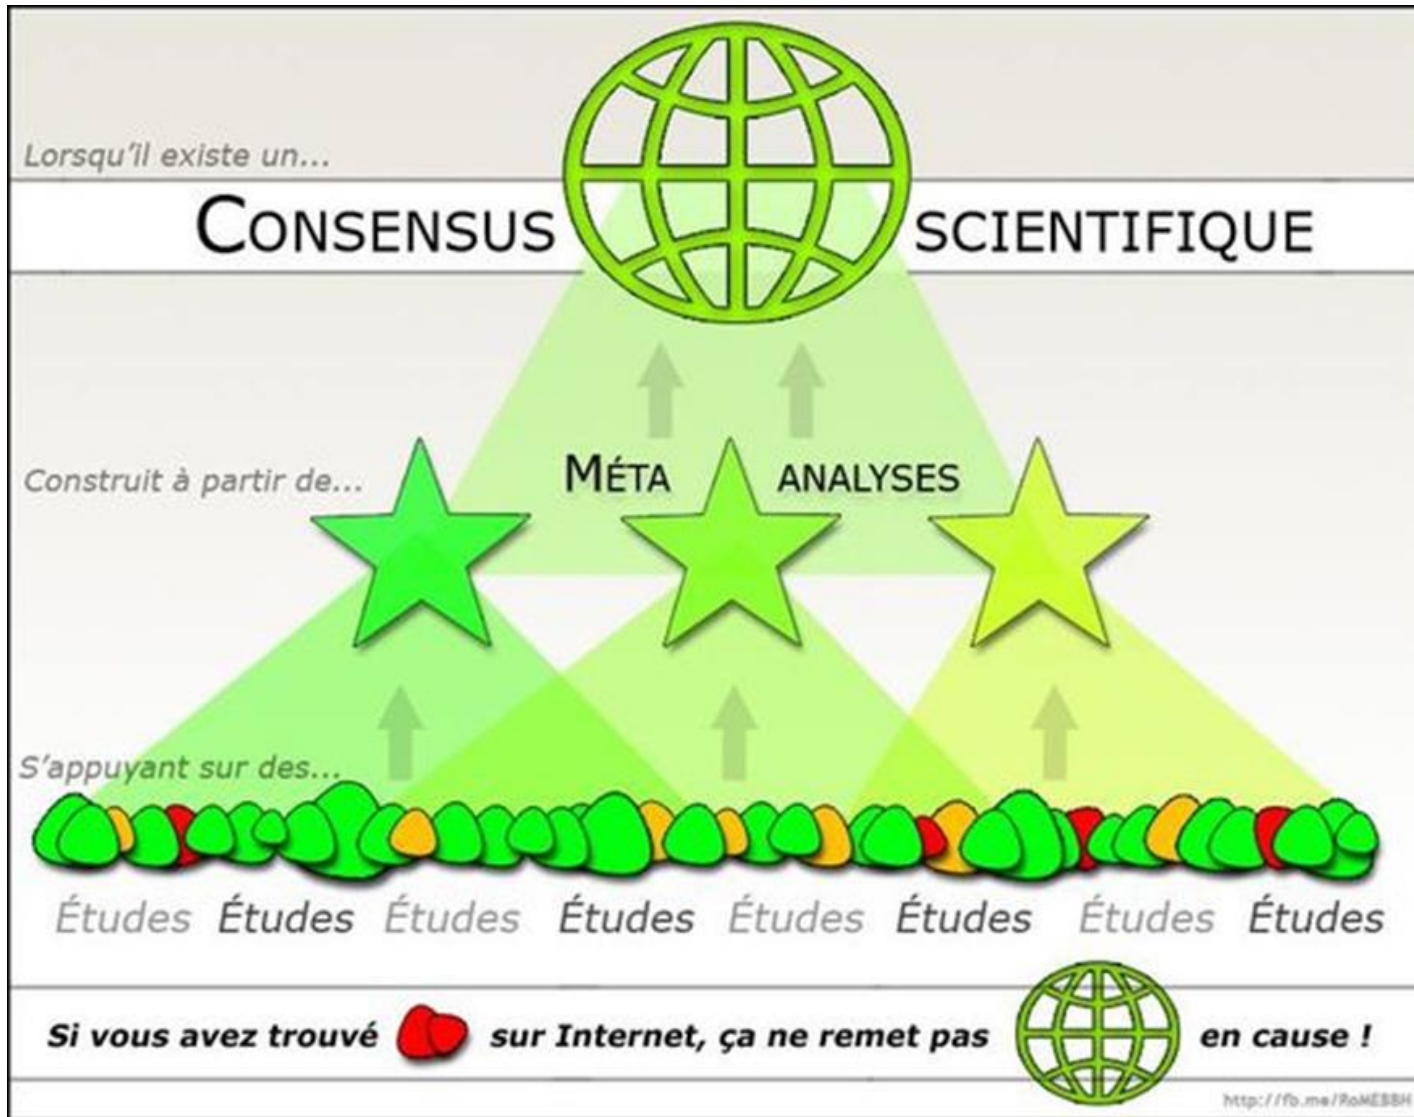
Lorsqu'il existe un...

CONSENSUS SCIENTIFIQUE

Construit à partir de...

MÉTA ANALYSES

S'appuyant sur des...

Études Études Études Études Études Études Études Études

Si vous avez trouvé sur Internet, ça ne remet pas en cause !

http://fb.me/RoMEBBH